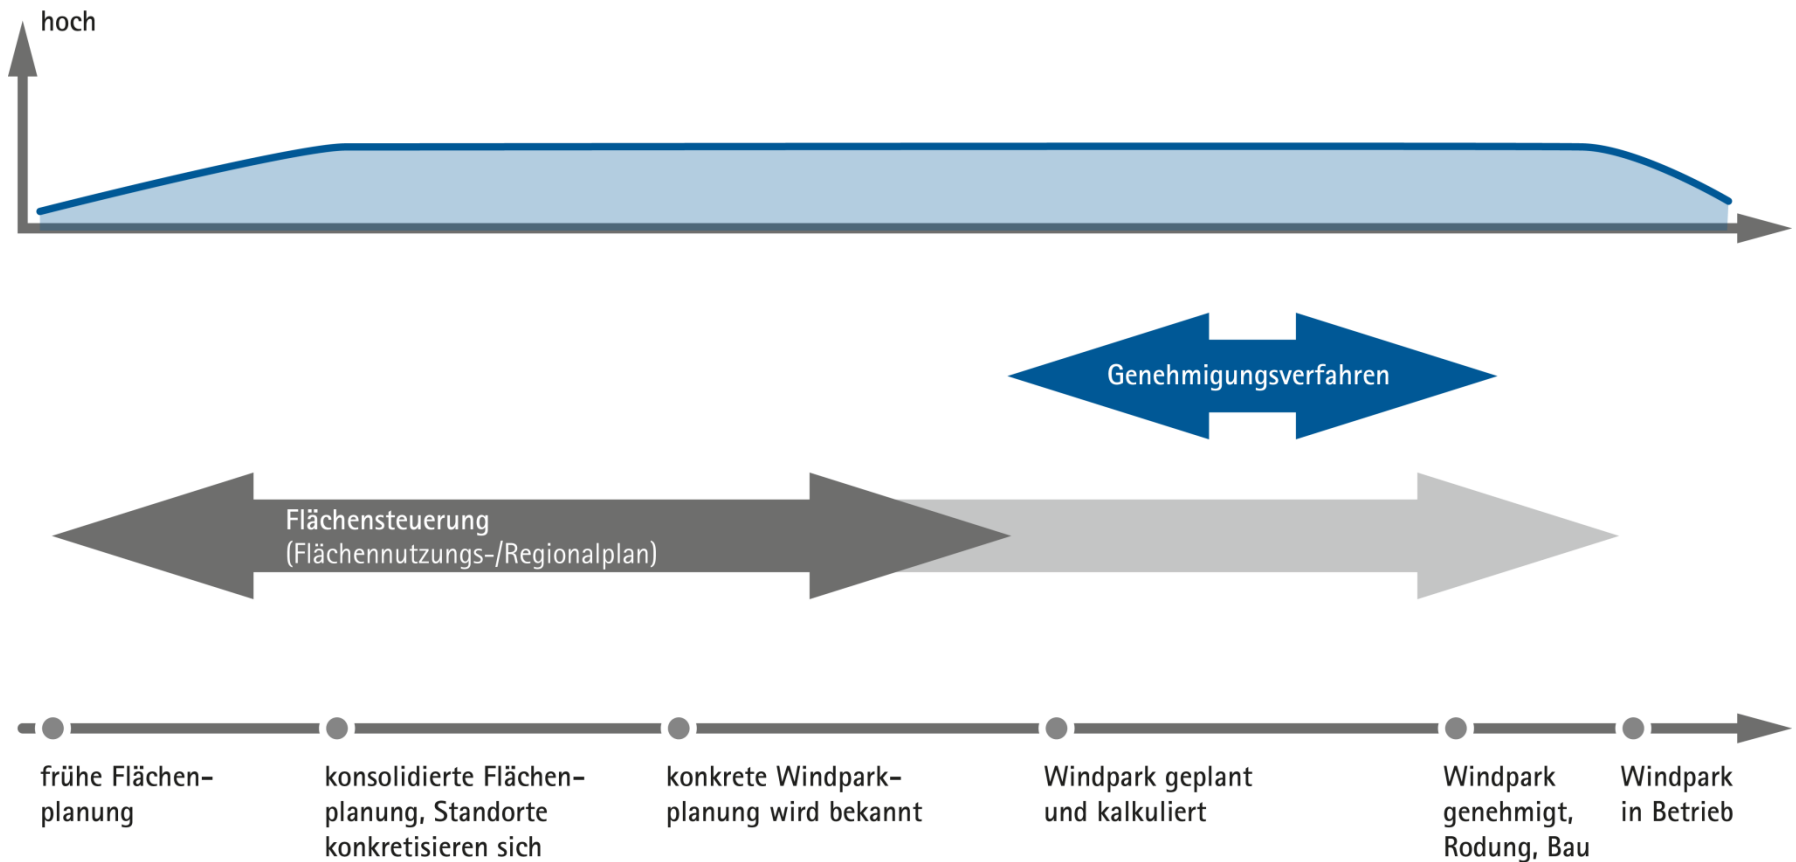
hoch

Genehmigungsverfahren

Flächensteuerung
(Flächennutzungs-/Regionalplan)

frühe Flächenplanung

konsolidierte Flächenplanung, Standorte konkretisieren sich

konkrete Windparkplanung wird bekannt

Windpark geplant und kalkuliert

Windpark genehmigt, Rodung, Bau

Windpark in Betrieb